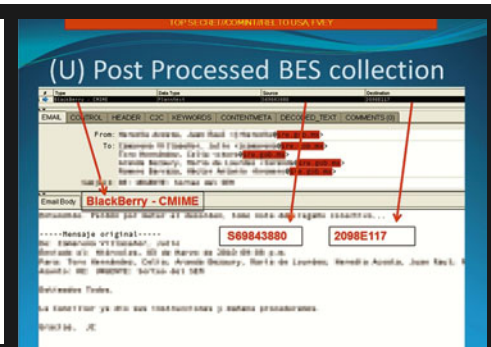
TOP SECRET//COMINT//REL TO USA, FVEY

(U) Post Processed BES collection

| Type | Data Type | Source | Destination |
|---|---|---|---|
| BlackBerry - CMIME | | S69843880 | 2098E117 |

EMAIL | CONTROL | HEADER | C2C | KEYWORDS | CONTENTMETA | DECODED_TEXT | COMMENTS (0)

From: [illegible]
To: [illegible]
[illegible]
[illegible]
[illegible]
Subject: RE: URGENTE: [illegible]

Email Body

BlackBerry - CMIME

S69843880

2098E117

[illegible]

-----Mensaje original-----
De: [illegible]
Enviado el: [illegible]
Para: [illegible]
Asunto: RE: URGENTE: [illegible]

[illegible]

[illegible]

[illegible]